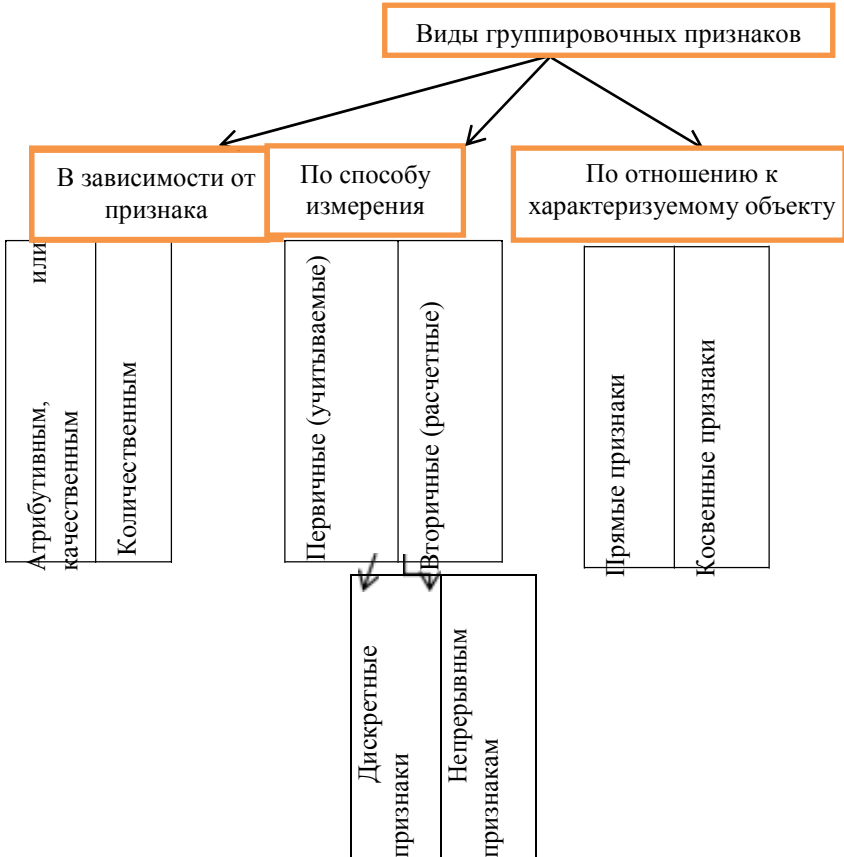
Виды группировочных признаков

В зависимости от признака

По способу измерения

По отношению к характеризуемому объекту

Атрибутивным, или качественным

Количественным

Первичные (учитываемые)

Вторичные (расчетные)

Прямые признаки

Косвенные признаки

Дискретные признаки

Непрерывным признакам